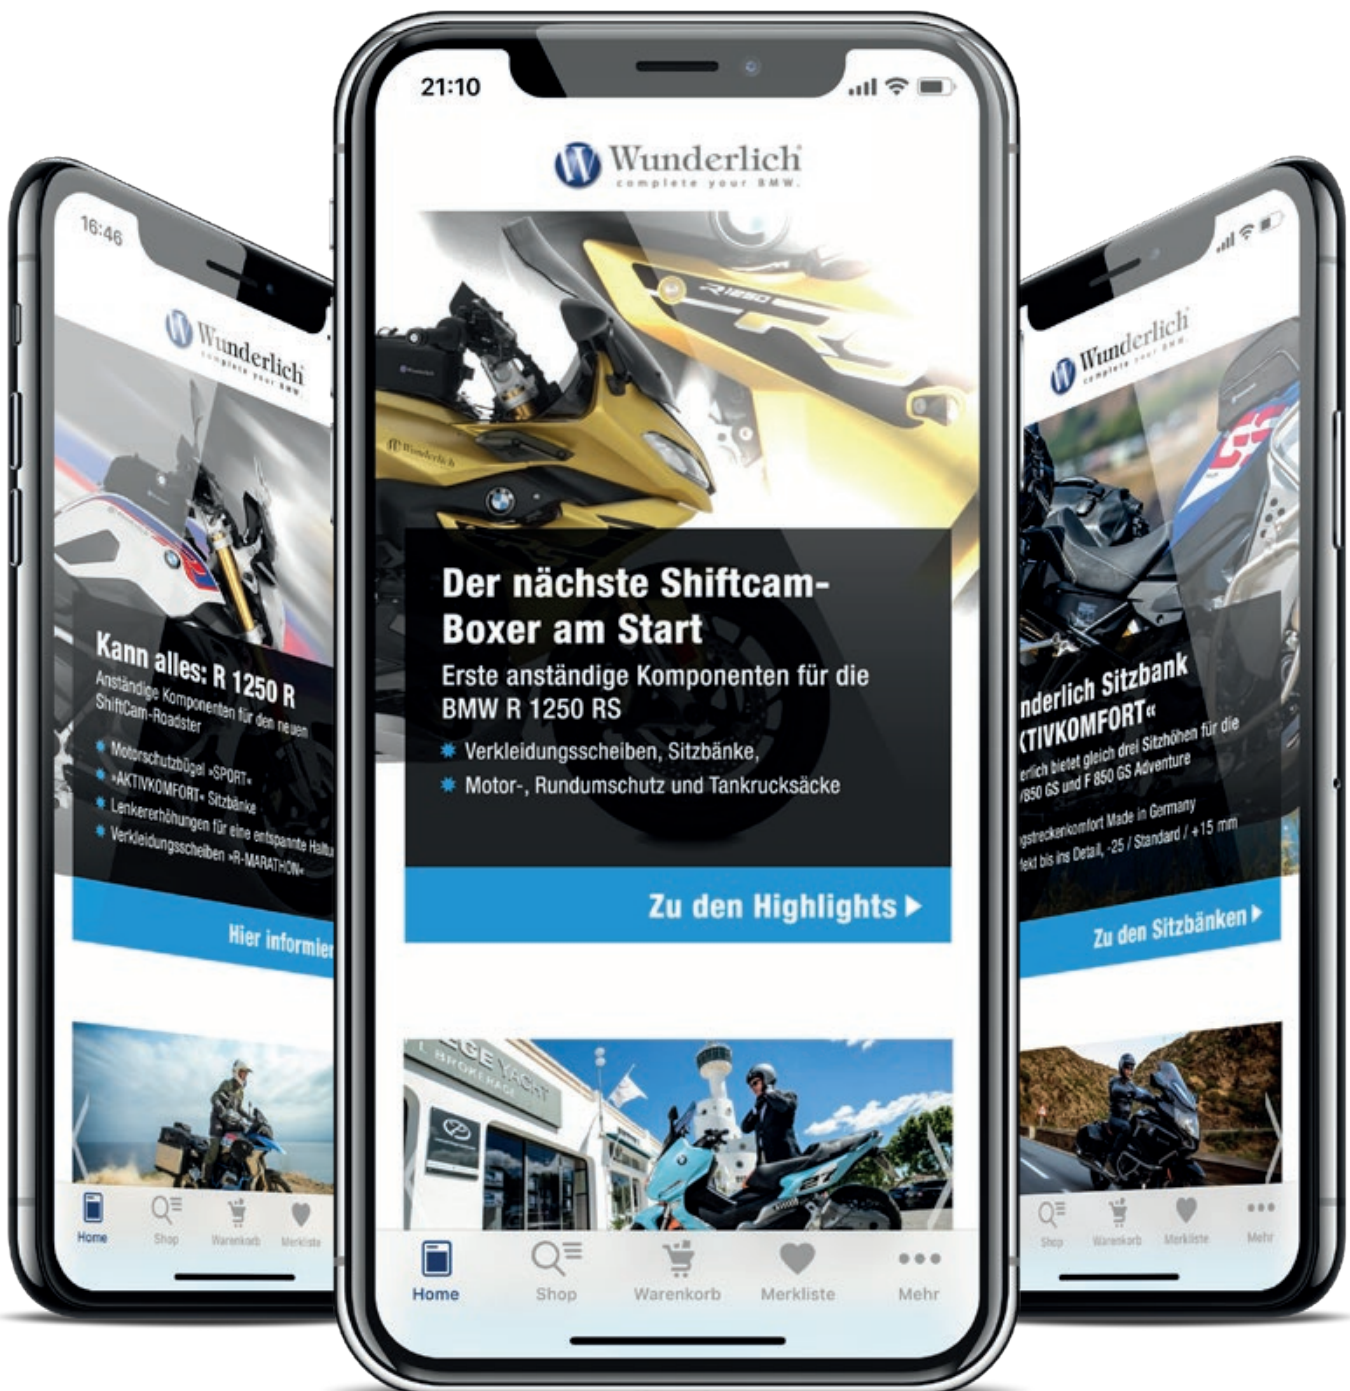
16:46

Wunderlich
complete your BMW

Kann alles: R 1250 R
Anständige Komponenten für den neuen ShiftCam-Roadster

Motorschutzbügel »SPORT«
»AKTIVKOMFORT« Sitzbänke
Lenkererhöhungen für eine entspannte Haltu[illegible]
Verkleidungsscheiben »R-MARATHON«

Hier informier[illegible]

Home Shop Warenkorb Merkliste

21:10

Wunderlich
complete your BMW

R 1250

Wunderlich

Der nächste Shiftcam-Boxer am Start
Erste anständige Komponenten für die BMW R 1250 RS
Verkleidungsscheiben, Sitzbänke,
Motor-, Rundumschutz und Tankrucksäcke

Zu den Highlights ▸

Home Shop Warenkorb Merkliste Mehr

Wunderlich
complete your BMW

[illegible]nderlich Sitzbank
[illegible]KTIVKOMFORT«
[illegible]erlich bietet gleich drei Sitzhöhen für die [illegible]/850 GS und F 850 GS Adventure
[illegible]gstreckenkomfort Made in Germany
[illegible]fekt bis ins Detail, -25 / Standard / +15 mm

Zu den Sitzbänken ▸

Shop Warenkorb Merkliste Mehr